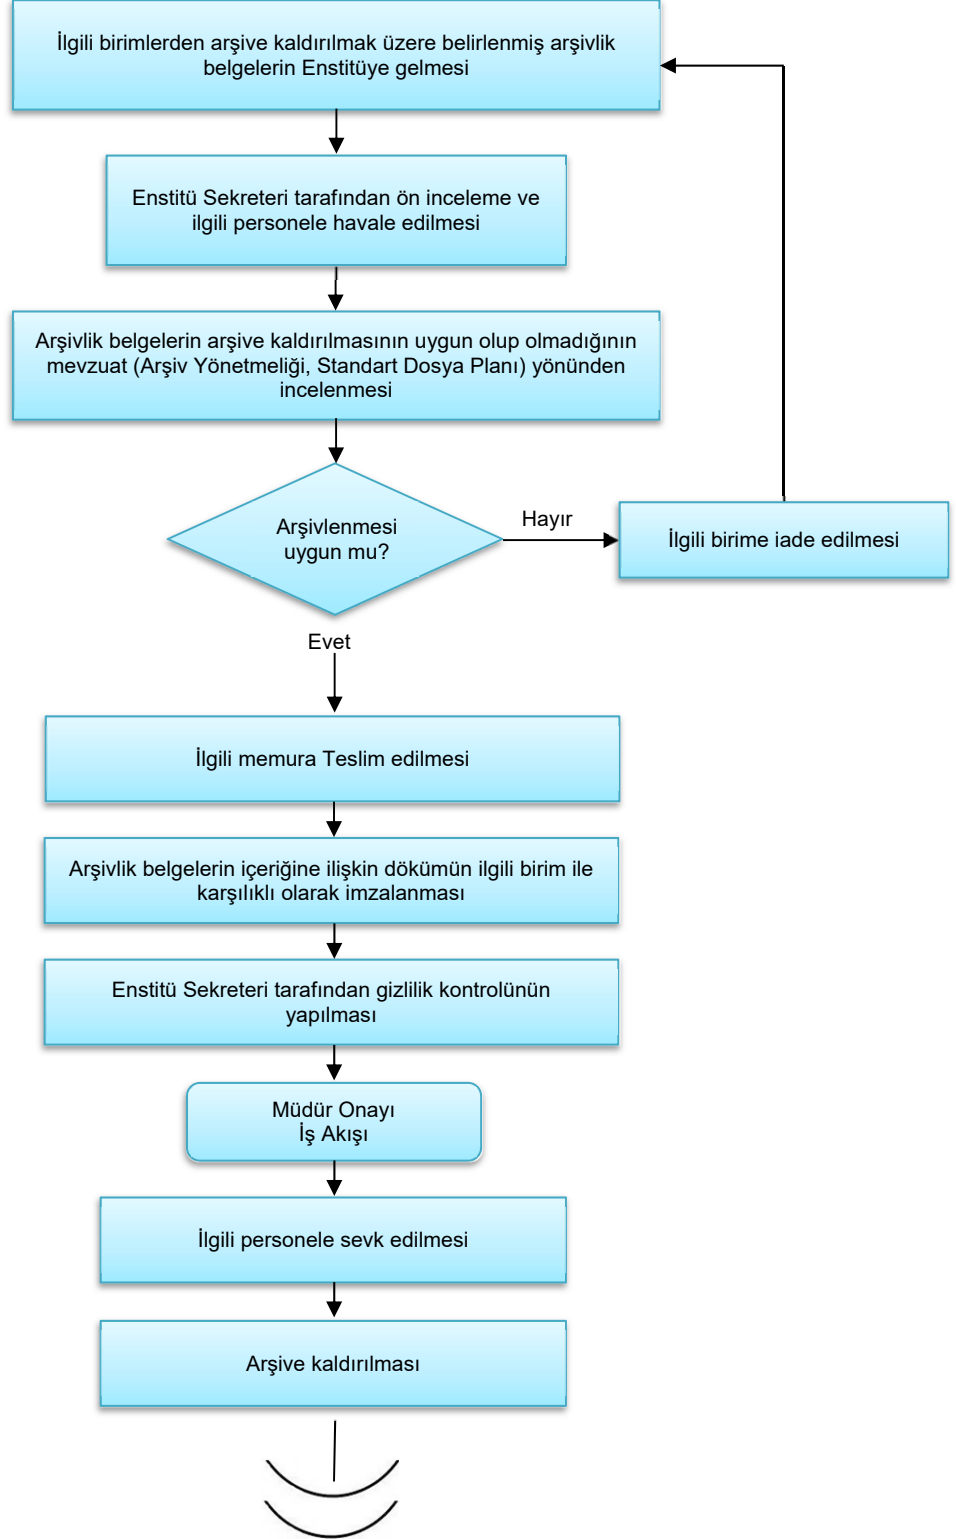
İlgili birimlerden arşive kaldırılmak üzere belirlenmiş arşivlik belgelerin Enstitüye gelmesi

Enstitü Sekreteri tarafından ön inceleme ve ilgili personele havale edilmesi

Arşivlik belgelerin arşive kaldırılmasının uygun olup olmadığının mevzuat (Arşiv Yönetmeliği, Standart Dosya Planı) yönünden incelenmesi

Arşivlenmesi uygun mu?

Hayır

İlgili birime iade edilmesi

Evet

İlgili memura Teslim edilmesi

Arşivlik belgelerin içeriğine ilişkin dökümün ilgili birim ile karşılıklı olarak imzalanması

Enstitü Sekreteri tarafından gizlilik kontrolünün yapılması

Müdür Onayı
İş Akışı

İlgili personele sevk edilmesi

Arşive kaldırılması